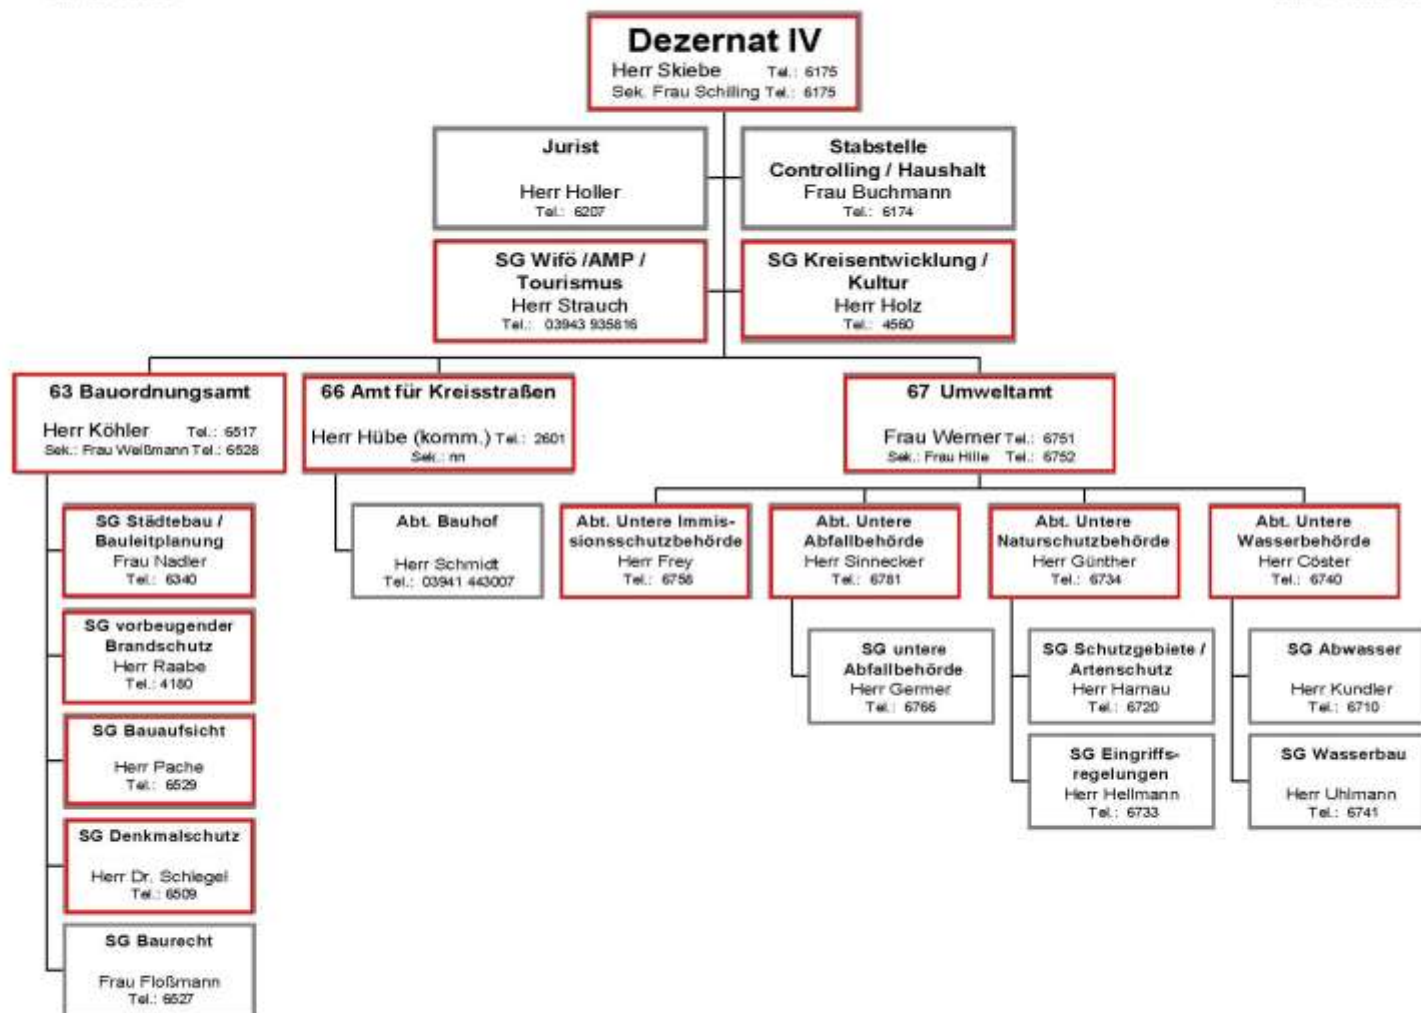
Dezernat IV
Herr Skiebe Tel.: 6175
Sek. Frau Schilling Tel.: 6175

Jurist
Herr Holler
Tel.: 6207

Stabstelle
Controlling / Haushalt
Frau Buchmann
Tel.: 6174

SG Wifö /AMP / Tourismus
Herr Strauch
Tel.: 03943 935816

SG Kreisentwicklung / Kultur
Herr Holz
Tel.: 4560

63 Bauordnungsamt
Herr Köhler Tel.: 6517
Sek.: Frau Weißmann Tel.: 6528

66 Amt für Kreisstraßen
Herr Hübe (komm.) Tel.: 2601
Sek.: nn

67 Umweltamt
Frau Werner Tel.: 6751
Sek.: Frau Hille Tel.: 6752

SG Städtebau / Bauleitplanung
Frau Nadler
Tel.: 6340

SG vorbeugender Brandschutz
Herr Raabe
Tel.: 4180

SG Bauaufsicht
Herr Pache
Tel.: 6529

SG Denkmalschutz
Herr Dr. Schlegel
Tel.: 6509

SG Baurecht
Frau Floßmann
Tel.: 6527

Abt. Bauhof
Herr Schmidt
Tel.: 03941 443007

Abt. Untere Immissionsschutzbehörde
Herr Frey
Tel.: 6758

Abt. Untere Abfallbehörde
Herr Sinnecker
Tel.: 6781

Abt. Untere Naturschutzbehörde
Herr Günther
Tel.: 6734

Abt. Untere Wasserbehörde
Herr Cöster
Tel.: 6740

SG untere Abfallbehörde
Herr Germer
Tel.: 6766

SG Schutzgebiete / Artenschutz
Herr Harnau
Tel.: 6720

SG Eingriffsregelungen
Herr Hellmann
Tel.: 6733

SG Abwasser
Herr Kundler
Tel.: 6710

SG Wasserbau
Herr Uhlmann
Tel.: 6741